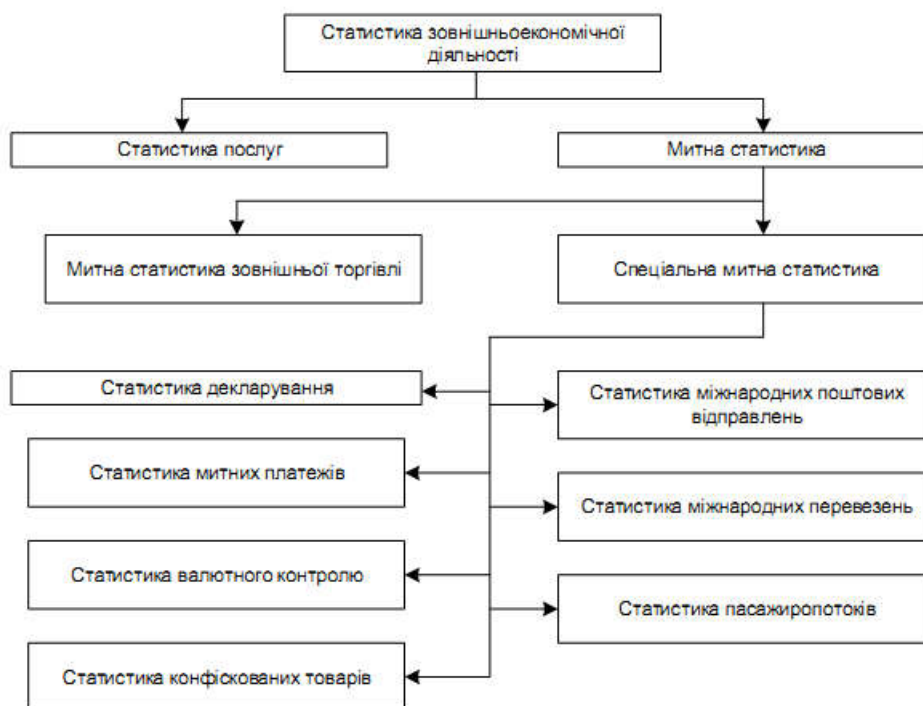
Статистика зовнішньоекономічної діяльності

Статистика послуг

Митна статистика

Митна статистика зовнішньої торгівлі

Спеціальна митна статистика

Статистика декларування

Статистика міжнародних поштових відправлень

Статистика митних платежів

Статистика міжнародних перевезень

Статистика валютного контролю

Статистика пасажиропотоків

Статистика конфіскованих товарів